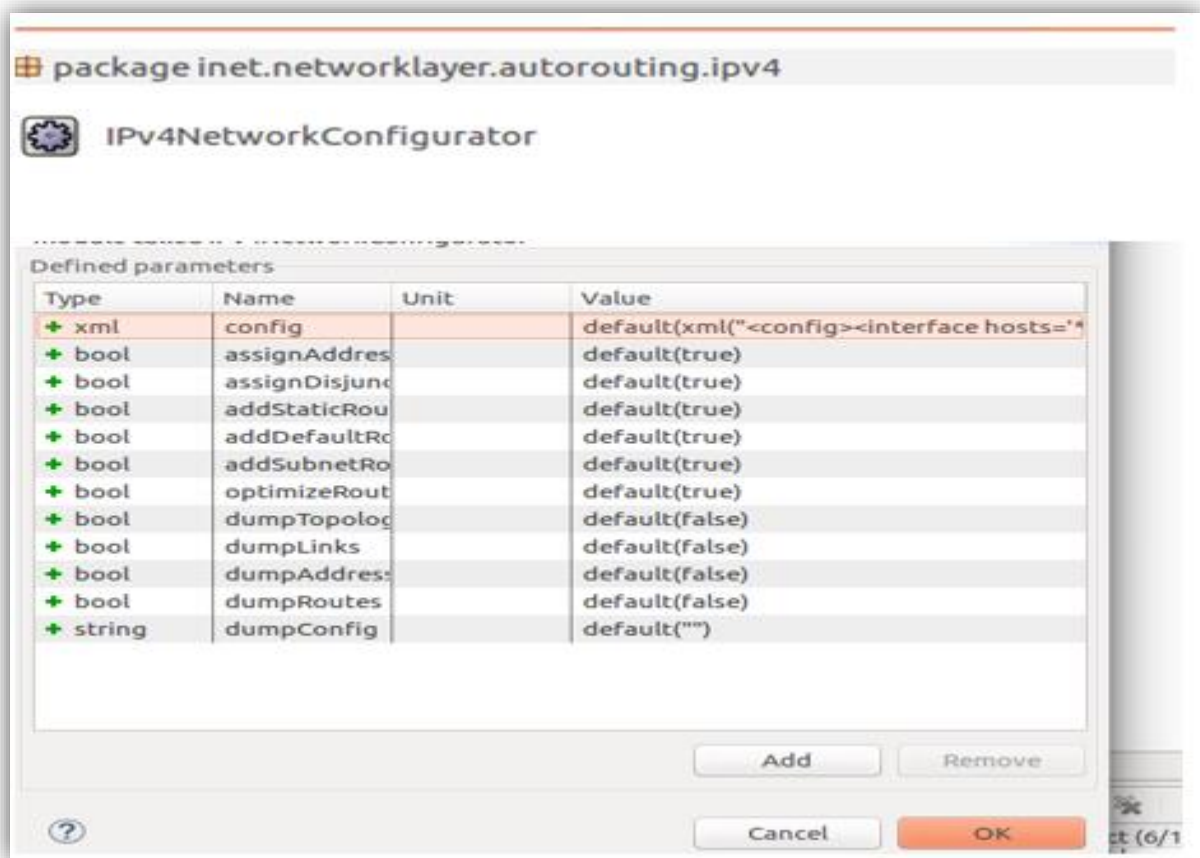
package inet.networklayer.autorouting.ipv4

IPv4NetworkConfigurator

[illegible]

Defined parameters

| Type | Name | Unit | Value |
|---|---|---|---|
| xml | config | | default(xml("<config><interface hosts='* |
| bool | assignAddres | | default(true) |
| bool | assignDisjunc | | default(true) |
| bool | addStaticRou | | default(true) |
| bool | addDefaultRo | | default(true) |
| bool | addSubnetRo | | default(true) |
| bool | optimizeRout | | default(true) |
| bool | dumpTopolog | | default(false) |
| bool | dumpLinks | | default(false) |
| bool | dumpAddress | | default(false) |
| bool | dumpRoutes | | default(false) |
| string | dumpConfig | | default("") |

Add
Remove

?
Cancel
OK
ct (6/1